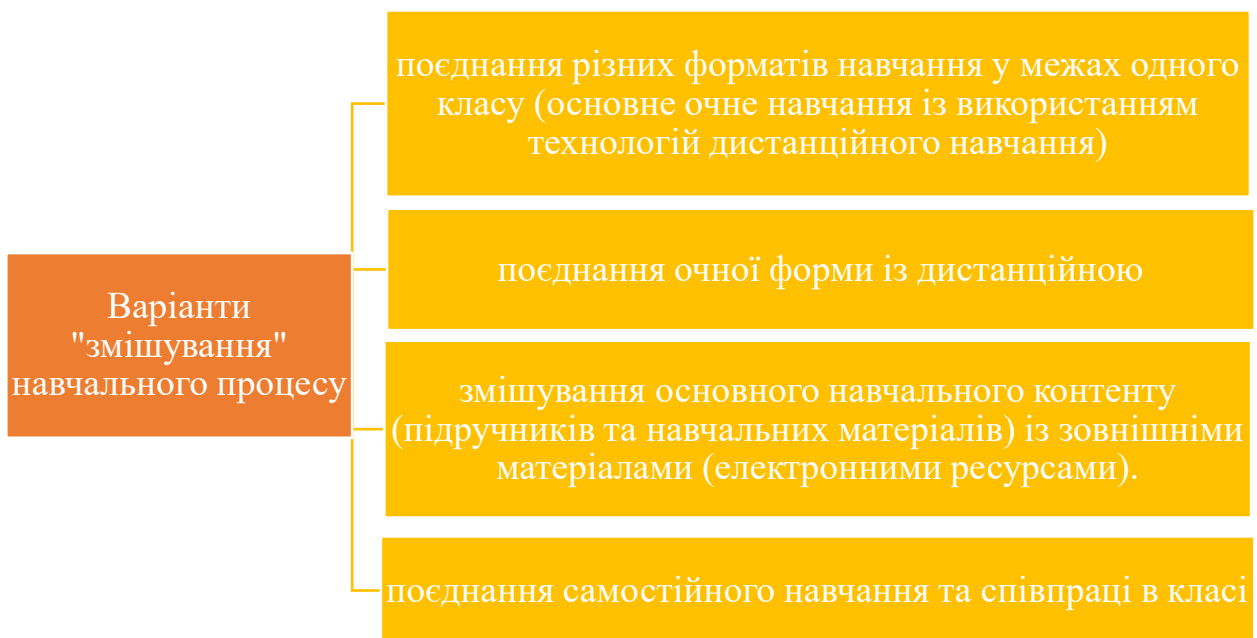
Варіанти "змішування" навчального процесу

поєднання різних форматів навчання у межах одного класу (основне очне навчання із використанням технологій дистанційного навчання)

поєднання очної форми із дистанційною

змішування основного навчального контенту (підручників та навчальних матеріалів) із зовнішніми матеріалами (електронними ресурсами).

поєднання самостійного навчання та співпраці в класі